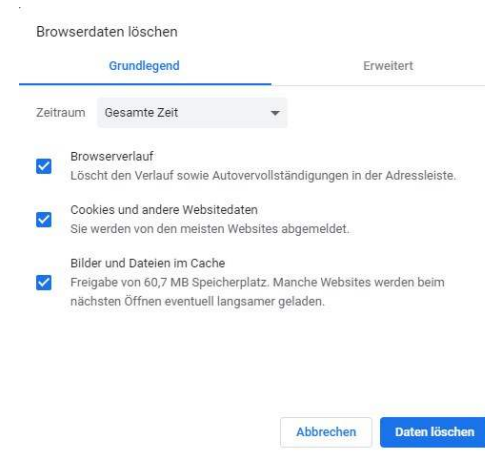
Browserdaten löschen

Grundlegend

Erweitert

Zeitraum Gesamte Zeit

Browserverlauf
Löscht den Verlauf sowie Autovervollständigungen in der Adressleiste.

Cookies und andere Websitedaten
Sie werden von den meisten Websites abgemeldet.

Bilder und Dateien im Cache
Freigabe von 60,7 MB Speicherplatz. Manche Websites werden beim nächsten Öffnen eventuell langsamer geladen.

Abbrechen

Daten löschen